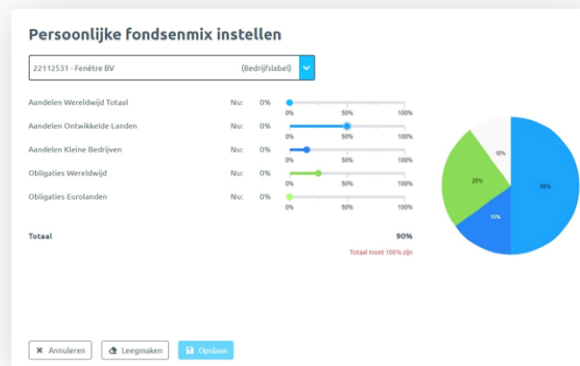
Persoonlijke fondsenmix instellen

22112531 - Fenêtre BV (Bedrijfslabel)

Aandelen Wereldwijd Totaal Nu: 0% 0% 50% 100%

Aandelen Ontwikkelde Landen Nu: 0% 0% 50% 100%

Aandelen Kleine Bedrijven Nu: 0% 0% 50% 100%

Obligaties Wereldwijd Nu: 0% 0% 50% 100%

Obligaties Eurolanden Nu: 0% 0% 50% 100%

Totaal 90%

Totaal moet 100% zijn

10%
25%
50%
15%

Annuleren
Leegmaken
Opslaan